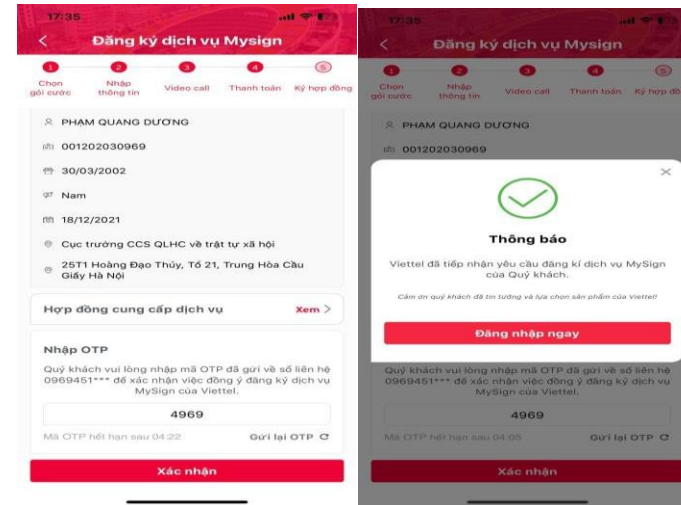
17:35

Đăng ký dịch vụ Mysign

1 Chọn gói cước
2 Nhập thông tin
3 Video call
4 Thanh toán
5 Ký hợp đồng

PHẠM QUANG DƯƠNG

001202030969

30/03/2002

Nam

18/12/2021

Cục trưởng CCS QLHC về trật tự xã hội

25T1 Hoàng Đạo Thúy, Tổ 21, Trung Hòa Cầu Giấy Hà Nội

Hợp đồng cung cấp dịch vụ

Xem >

Nhập OTP

Quý khách vui lòng nhập mã OTP đã gửi về số liên hệ 0969451*** để xác nhận việc đồng ý đăng ký dịch vụ MySign của Viettel.

4969

Mã OTP hết hạn sau 04:22

Gửi lại OTP

Xác nhận

17:35

Đăng ký dịch vụ Mysign

1 Chọn gói cước
2 Nhập thông tin
3 Video call
4 Thanh toán
5 Ký hợp đồ

PHẠM QUANG DƯƠNG

001202030969

Thông báo

Viettel đã tiếp nhận yêu cầu đăng kí dịch vụ MySign của Quý khách.

Cảm ơn quý khách đã tin tưởng và lựa chọn sản phẩm của Viettel!

Đăng nhập ngay

Quý khách vui lòng nhập mã OTP đã gửi về số liên hệ 0969451*** để xác nhận việc đồng ý đăng ký dịch vụ MySign của Viettel.

4969

Mã OTP hết hạn sau 04:05

Gửi lại OTP

Xác nhận